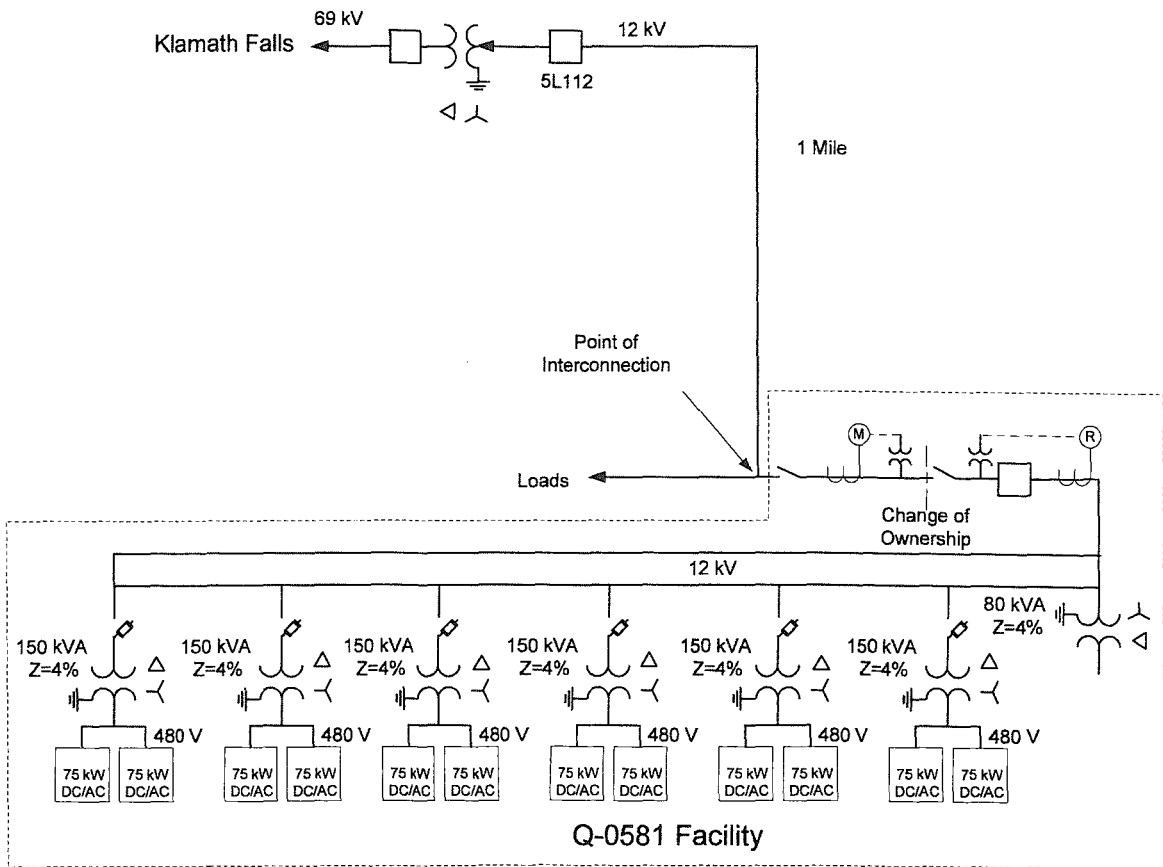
Klamath Falls

69 kV

12 kV

5L112

1 Mile

Point of Interconnection

Loads

M

R

Change of Ownership

12 kV

80 kVA
Z=4%

150 kVA
Z=4%

480 V

75 kW
DC/AC

75 kW
DC/AC

150 kVA
Z=4%

480 V

75 kW
DC/AC

75 kW
DC/AC

150 kVA
Z=4%

480 V

75 kW
DC/AC

75 kW
DC/AC

150 kVA
Z=4%

480 V

75 kW
DC/AC

75 kW
DC/AC

150 kVA
Z=4%

480 V

75 kW
DC/AC

75 kW
DC/AC

150 kVA
Z=4%

480 V

75 kW
DC/AC

75 kW
DC/AC

Q-0581 Facility